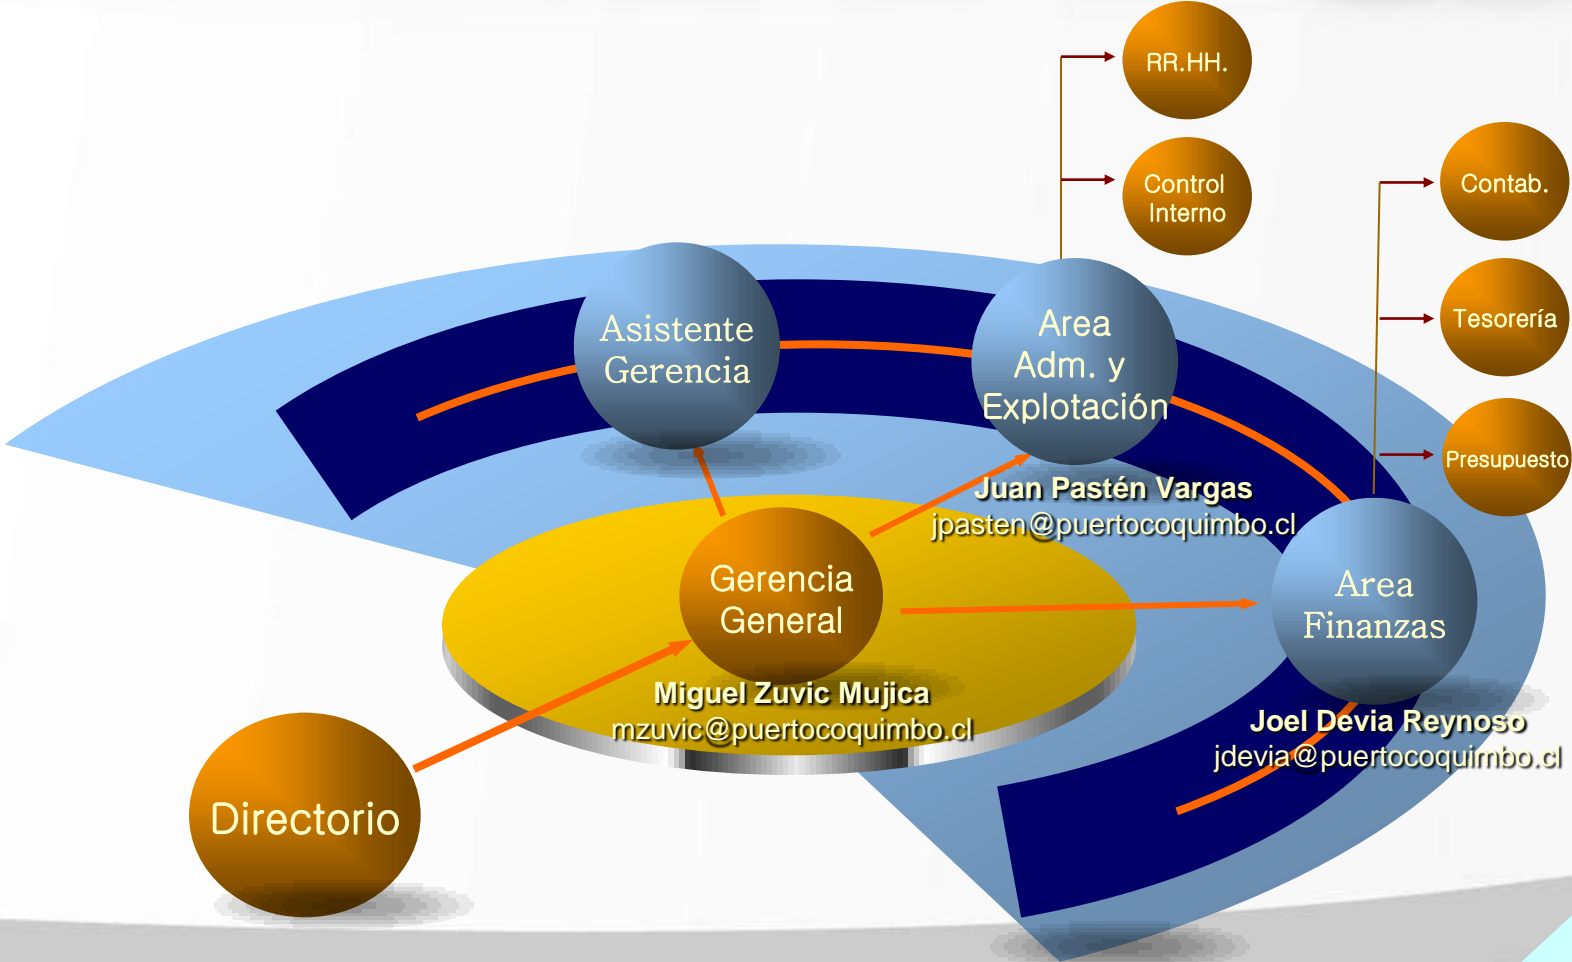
RR.HH.

Control Interno

Contab.

Tesorería

Presupuesto

Asistente Gerencia

Area Adm. y Explotación

Juan Pastén Vargas
jpasten@puertocoquimbo.cl

Gerencia General

Miguel Zuvic Mujica
mzuvic@puertocoquimbo.cl

Area Finanzas

Joel Devia Reynoso
jdevia@puertocoquimbo.cl

Directorio